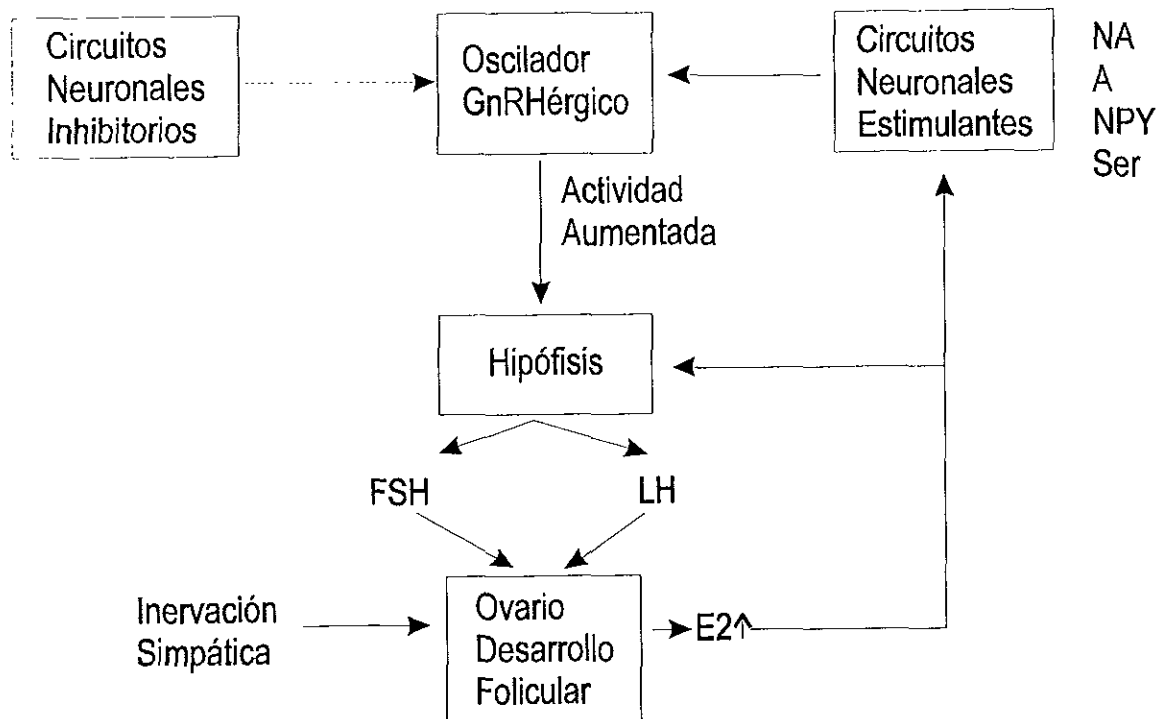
Circuitos Neuronales Inhibitorios

Oscilador GnRHérgico

Circuitos Neuronales Estimulantes

NA
A
NPY
Ser

Actividad Aumentada

Hipófisis

FSH

LH

Inervación Simpática

Ovario Desarrollo Folicular

E2↑